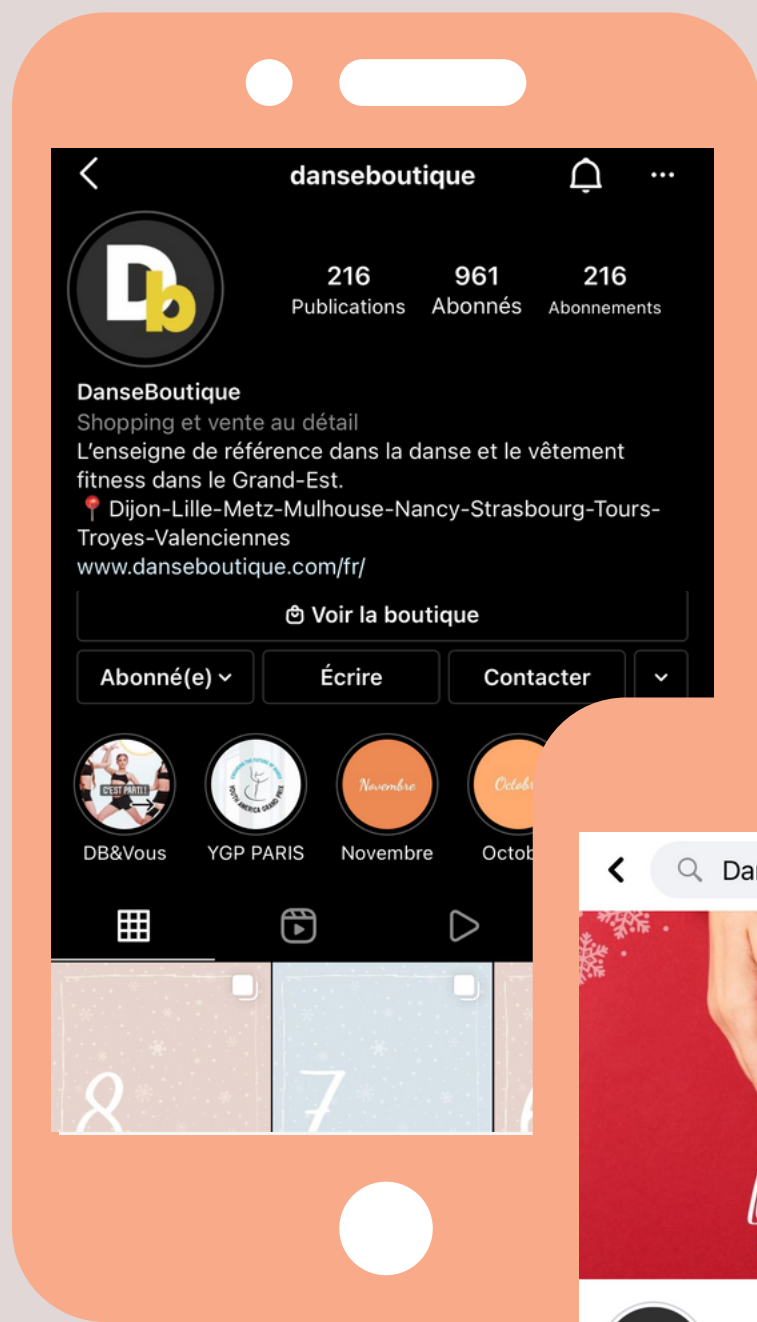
danseboutique

Db

216 Publications
961 Abonnés
216 Abonnements

DanseBoutique
Shopping et vente au détail
L'enseigne de référence dans la danse et le vêtement fitness dans le Grand-Est.
📍 Dijon-Lille-Metz-Mulhouse-Nancy-Strasbourg-Tours-Troyes-Valenciennes
www.danseboutique.com/fr/

Voir la boutique

Abonné(e)
Écrire
Contacter

C'EST PARTI !
DB&Vous
YOUTH AMERICA GRAND PRIX
YGP PARIS
Novembre
Novembre
Octob
Octob

8
7

Dar